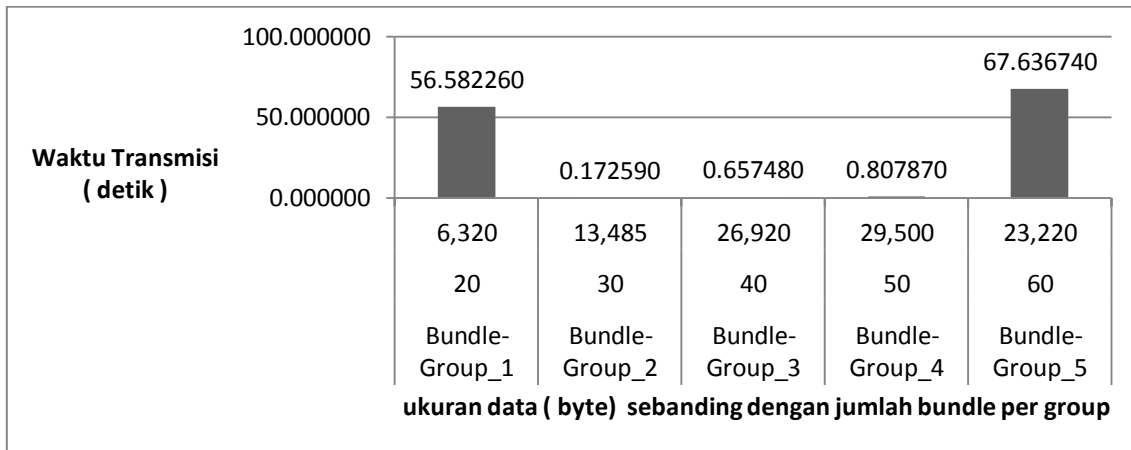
100.000000
50.000000
0.000000

Waktu Transmisi ( detik )

56.582260
0.172590
0.657480
0.807870
67.636740

| 6,320 | 13,485 | 26,920 | 29,500 | 23,220 |
|---|---|---|---|---|
| 20 | 30 | 40 | 50 | 60 |
| Bundle-Group_1 | Bundle-Group_2 | Bundle-Group_3 | Bundle-Group_4 | Bundle-Group_5 |

ukuran data ( byte) sebanding dengan jumlah bundle per group